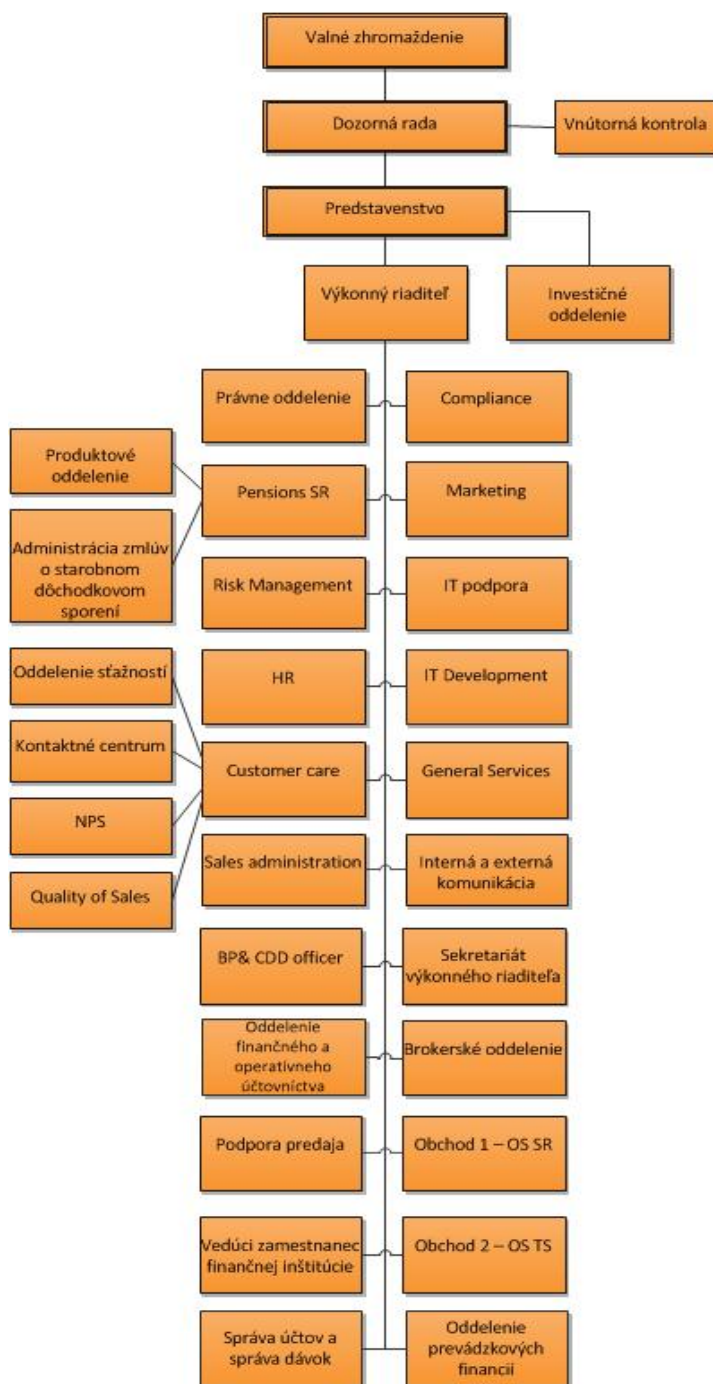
Valné zhromaždenie

Dozorná rada

Vnútorná kontrola

Predstavenstvo

Výkonný riaditeľ

Investičné oddelenie

Právne oddelenie

Compliance

Produktové oddelenie

Pensions SR

Marketing

Administrácia zmlúv o starobnom dôchodkovom sporení

Risk Management

IT podpora

Oddelenie sťažností

HR

IT Development

Kontaktné centrum

Customer care

General Services

NPS

Sales administration

Interná a externá komunikácia

Quality of Sales

BP& CDD officer

Sekretariát výkonného riaditeľa

Oddelenie finančného a operatívneho účtovníctva

Brokerské oddelenie

Podpora predaja

Obchod 1 – OS SR

Vedúci zamestnanec finančnej inštitúcie

Obchod 2 – OS TS

Správa účtov a správa dávok

Oddelenie prevádzkových financií